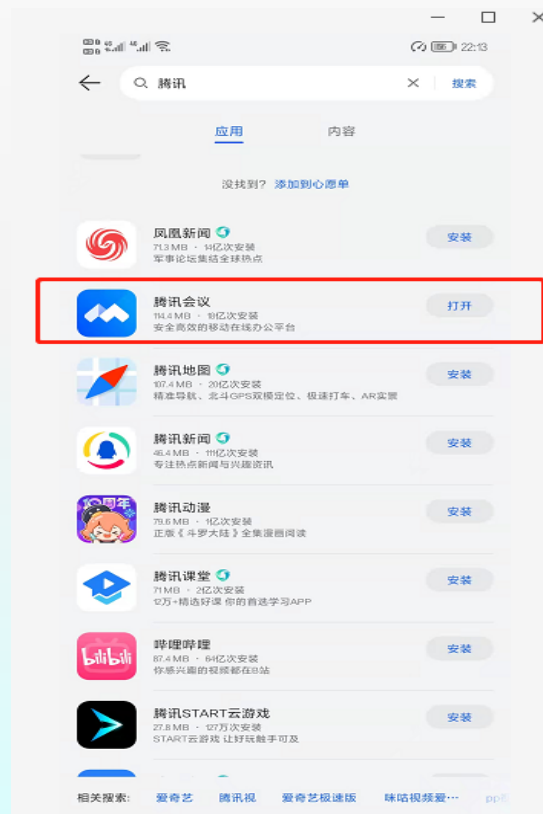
22:13

腾讯

搜索

应用 内容

没找到? 添加到心愿单

凤凰新闻
71.3 MB · 14亿次安装
军事论坛集结全球热点
安装

腾讯会议
114.4 MB · 10亿次安装
安全高效的移动在线办公平台
打开

腾讯地图
107.4 MB · 20亿次安装
精准导航、北斗GPS双模定位、极速打车、AR实景
安装

腾讯新闻
46.4 MB · 111亿次安装
专注热点新闻与兴趣资讯
安装

腾讯动漫
79.6 MB · 1亿次安装
正版《斗罗大陆》全集漫画阅读
安装

腾讯课堂
71 MB · 2亿次安装
12万+精选好课 你的首选学习APP
安装

哔哩哔哩
87.4 MB · 64亿次安装
你感兴趣的视频都在B站
安装

腾讯START云游戏
27.8 MB · 127万次安装
START云游戏 让好玩触手可及
安装

相关搜索: 爱奇艺 腾讯视 爱奇艺极速版 咪咕视频爱… pp